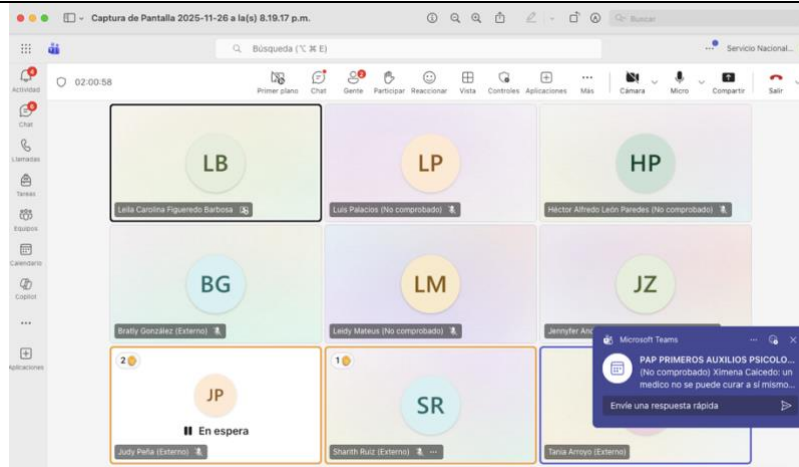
Captura de Pantalla 2025-11-26 a la(s) 8.19.17 p.m.

Buscar

Búsqueda (⌥ ⌘ E)

Servicio Nacional...

Actividad

Chat

Llamadas

Tareas

Equipos

Calendario

Copilot

...

Aplicaciones

02:00:58

Primer plano

Chat

Gente

Participar

Reaccionar

Vista

Controles

Aplicaciones

Más

Cámara

Micro

Compartir

Salir

LB

Leila Carolina Figueredo Barbosa

LP

Luis Palacios (No comprobado)

HP

Héctor Alfredo León Paredes (No comprobado)

BG

Bratly González (Externo)

LM

Leidy Mateus (No comprobado)

JZ

Jennyfer An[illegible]

Microsoft Teams

PAP PRIMEROS AUXILIOS PSICOLO...

(No comprobado) Ximena Caicedo: un medico no se puede curar a sí mismo...

Envíe una respuesta rápida

2

JP

En espera

Judy Peña (Externo)

1

SR

Sharith Ruiz (Externo)

Tania Arroyo (Externo)